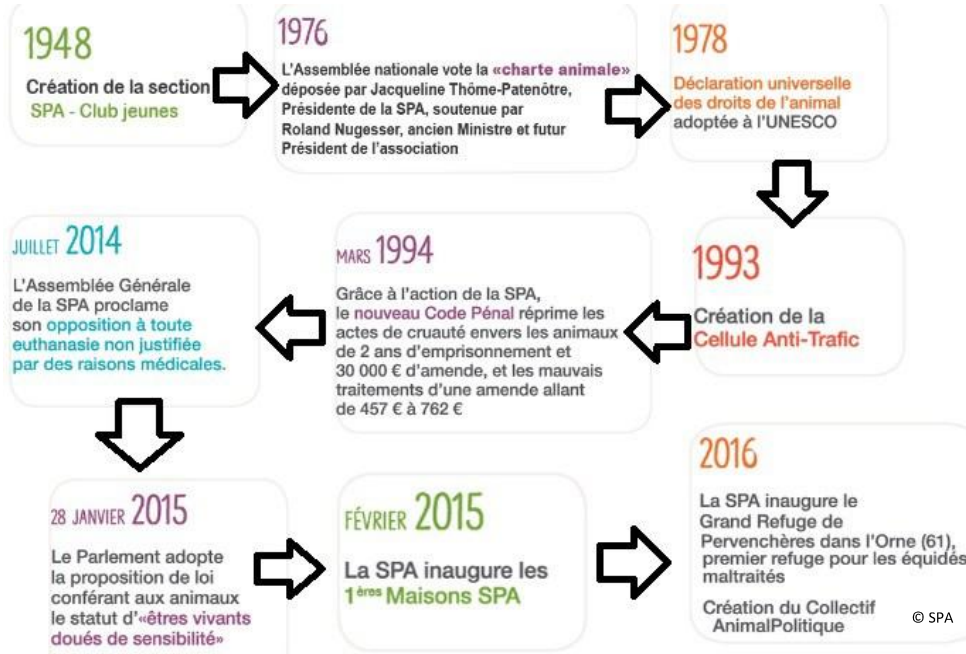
1948

Création de la section SPA - Club jeunes

1976

L'Assemblée nationale vote la «charte animale» déposée par Jacqueline Thôme-Patenôtre, Présidente de la SPA, soutenue par Roland Nugesser, ancien Ministre et futur Président de l'association

1978

Déclaration universelle des droits de l'animal adoptée à l'UNESCO

1993

Création de la Cellule Anti-Trafic

MARS 1994

Grâce à l'action de la SPA, le nouveau Code Pénal réprime les actes de cruauté envers les animaux de 2 ans d'emprisonnement et 30 000 € d'amende, et les mauvais traitements d'une amende allant de 457 € à 762 €

JUILLET 2014

L'Assemblée Générale de la SPA proclame son opposition à toute euthanasie non justifiée par des raisons médicales.

28 JANVIER 2015

Le Parlement adopte la proposition de loi conférant aux animaux le statut d'«êtres vivants doués de sensibilité»

FÉVRIER 2015

La SPA inaugure les $1^{ères}$ Maisons SPA

2016

La SPA inaugure le Grand Refuge de Pervenchères dans l'Orne (61), premier refuge pour les équidés maltraités

Création du Collectif AnimalPolitique

© SPA